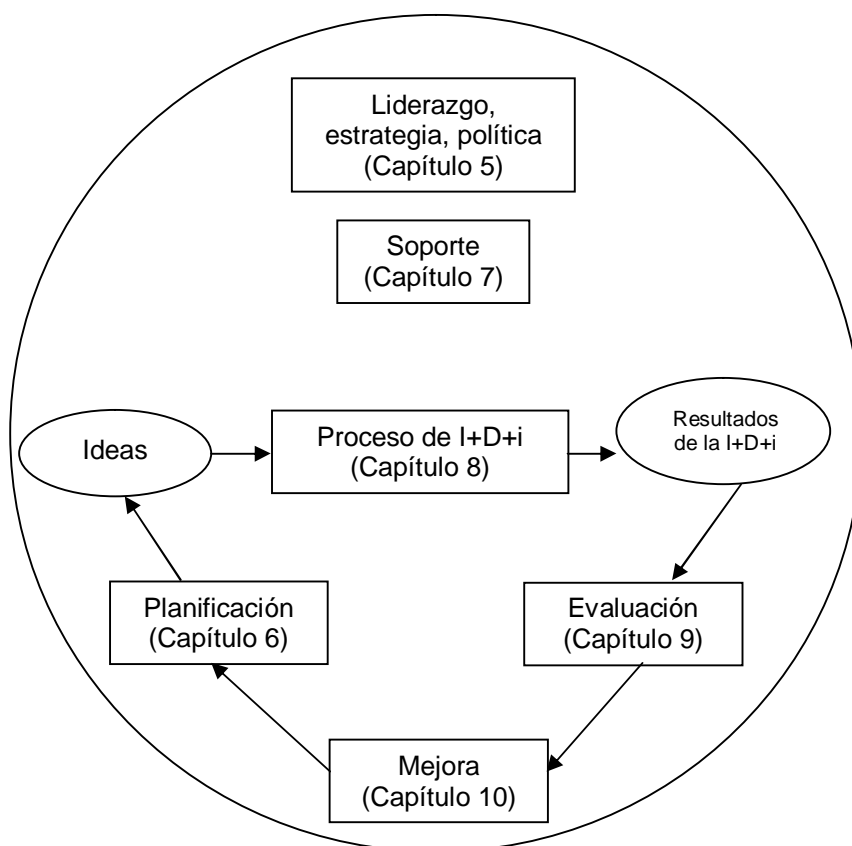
Liderazgo, estrategia, política (Capítulo 5)

Soporte (Capítulo 7)

Ideas

Proceso de I+D+i (Capítulo 8)

Resultados de la I+D+i

Planificación (Capítulo 6)

Evaluación (Capítulo 9)

Mejora (Capítulo 10)